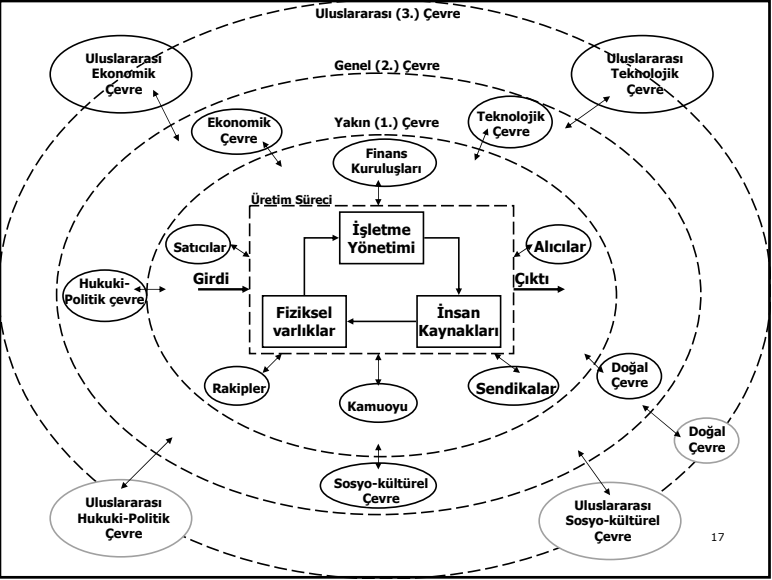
Uluslararası (3.) Çevre

Uluslararası Ekonomik Çevre

Uluslararası Teknolojik Çevre

Genel (2.) Çevre

Ekonomik Çevre

Teknolojik Çevre

Yakın (1.) Çevre

Finans Kuruluşları

Üretim Süreci

İşletme Yönetimi

Satıcılar

Alıcılar

Hukuki-Politik çevre

Girdi

Çıktı

Fiziksel varlıklar

İnsan Kaynakları

Rakipler

Kamuoyu

Sendikalar

Doğal Çevre

Doğal Çevre

Sosyo-kültürel Çevre

Uluslararası Hukuki-Politik Çevre

Uluslararası Sosyo-kültürel Çevre

17